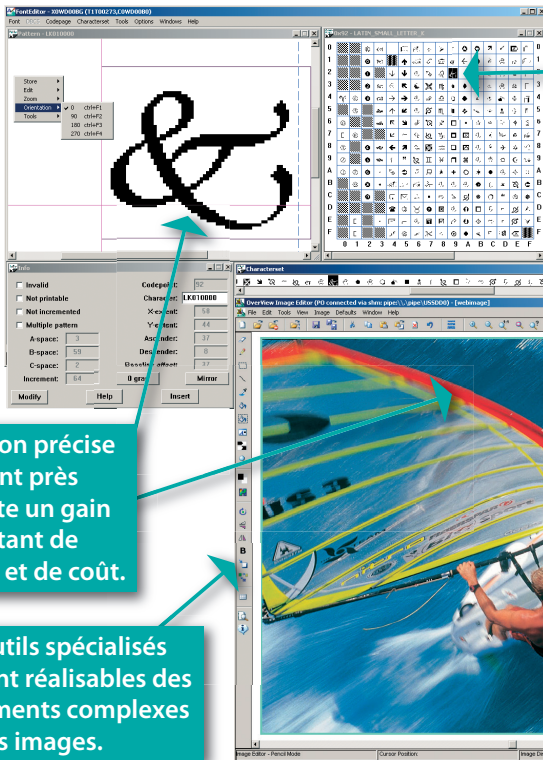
FontEditor - X0WD00BG (T1T00273,C0WD00B0)
Font Codepage Characterset Tools Options Windows Help
Pattern - LK010000
Store
Edit
Zoom
Orientation
Tools
0 ctrl+F1
90 ctrl+F2
180 ctrl+F3
270 ctrl+F4
Ibr92 - LATIN_SMALL_LETTER_S
0 1 2 3 4 5 6 7 8 9 A B C D E F
Info
Invalid
Not printable
Not incremented
Multiple pattern
A-space: 3
B-space: 59
C-space: 2
Increment: 64
Codepoint: 92
Character: LK010000
X-extent: 58
Y-extent: 44
Ascender: 37
Descender: 0
Baseline offset: 37
0 grad
Mirror
Modify
Help
Insert
Characterset
OverView Image Editor (PO connected via shm: pipe:\\.\pipe\USSD00) - [webimage]
File Edit Tools View Image Defaults Window Help
on précise
nt près
te un gain
tant de
et de coût.
utils spécialisés
nt réalisables des
nents complexes
s images.
Image Editor - Pencil Mode
Cursor Position:
Image Di